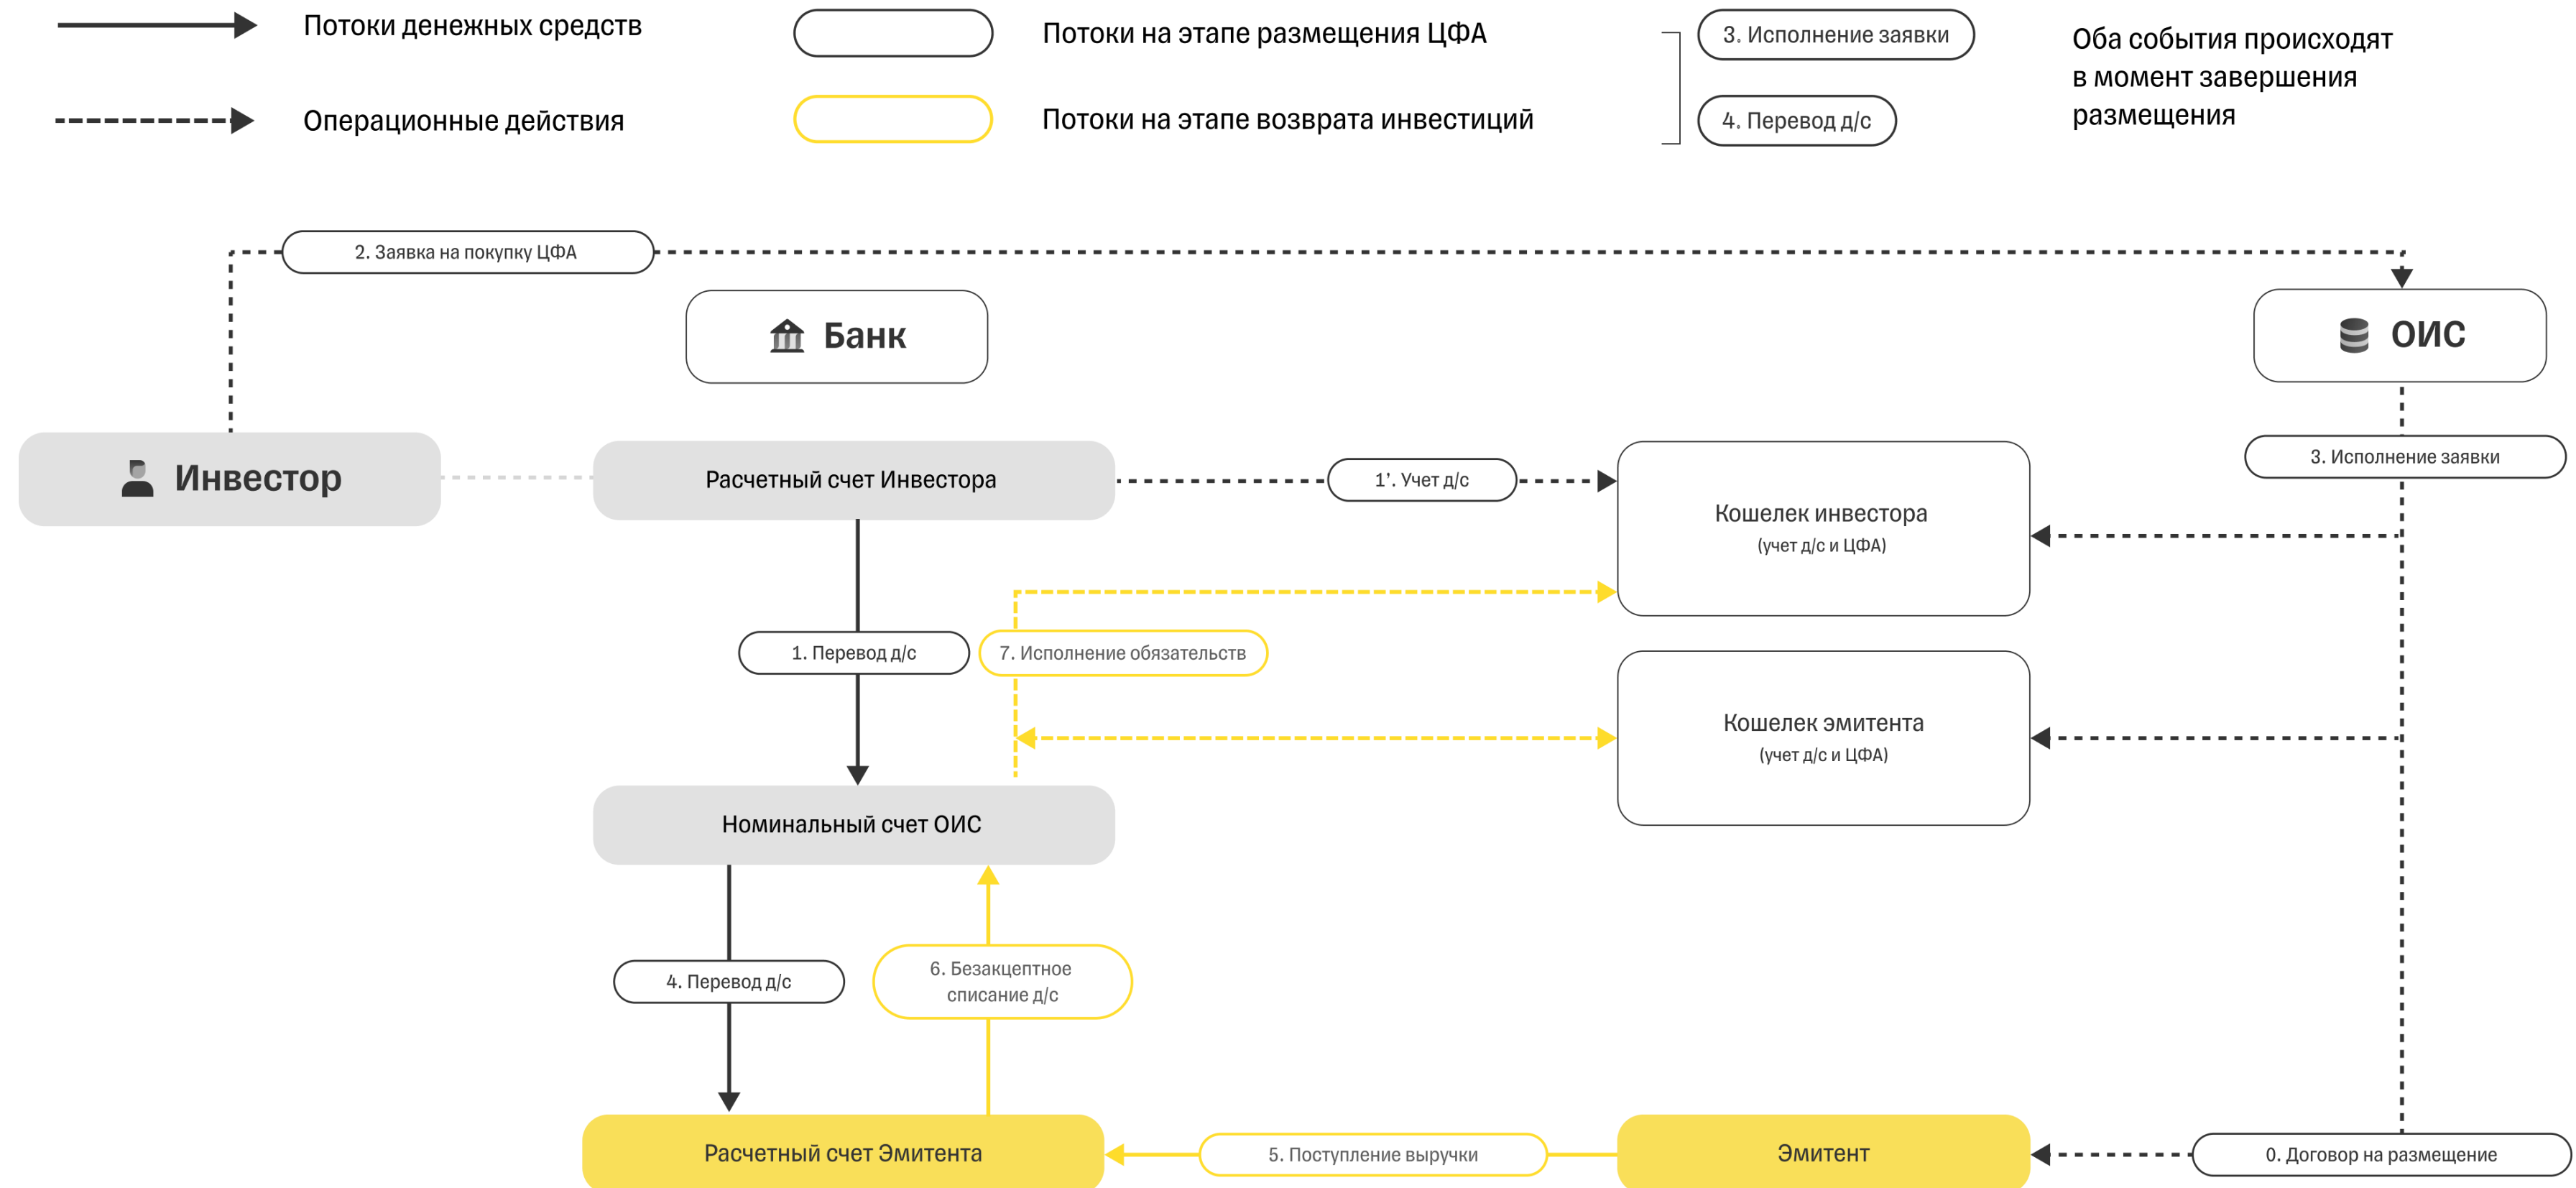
Потоки денежных средств

Операционные действия

Потоки на этапе размещения ЦФА

Потоки на этапе возврата инвестиций

3. Исполнение заявки

4. Перевод д/с

Оба события происходят в момент завершения размещения

2. Заявка на покупку ЦФА

Банк

ОИС

Инвестор

Расчетный счет Инвестора

1'. Учет д/с

3. Исполнение заявки

Кошелек инвестора
(учет д/с и ЦФА)

1. Перевод д/с

7. Исполнение обязательств

Кошелек эмитента
(учет д/с и ЦФА)

Номинальный счет ОИС

4. Перевод д/с

6. Безакцептное списание д/с

Расчетный счет Эмитента

5. Поступление выручки

Эмитент

0. Договор на размещение